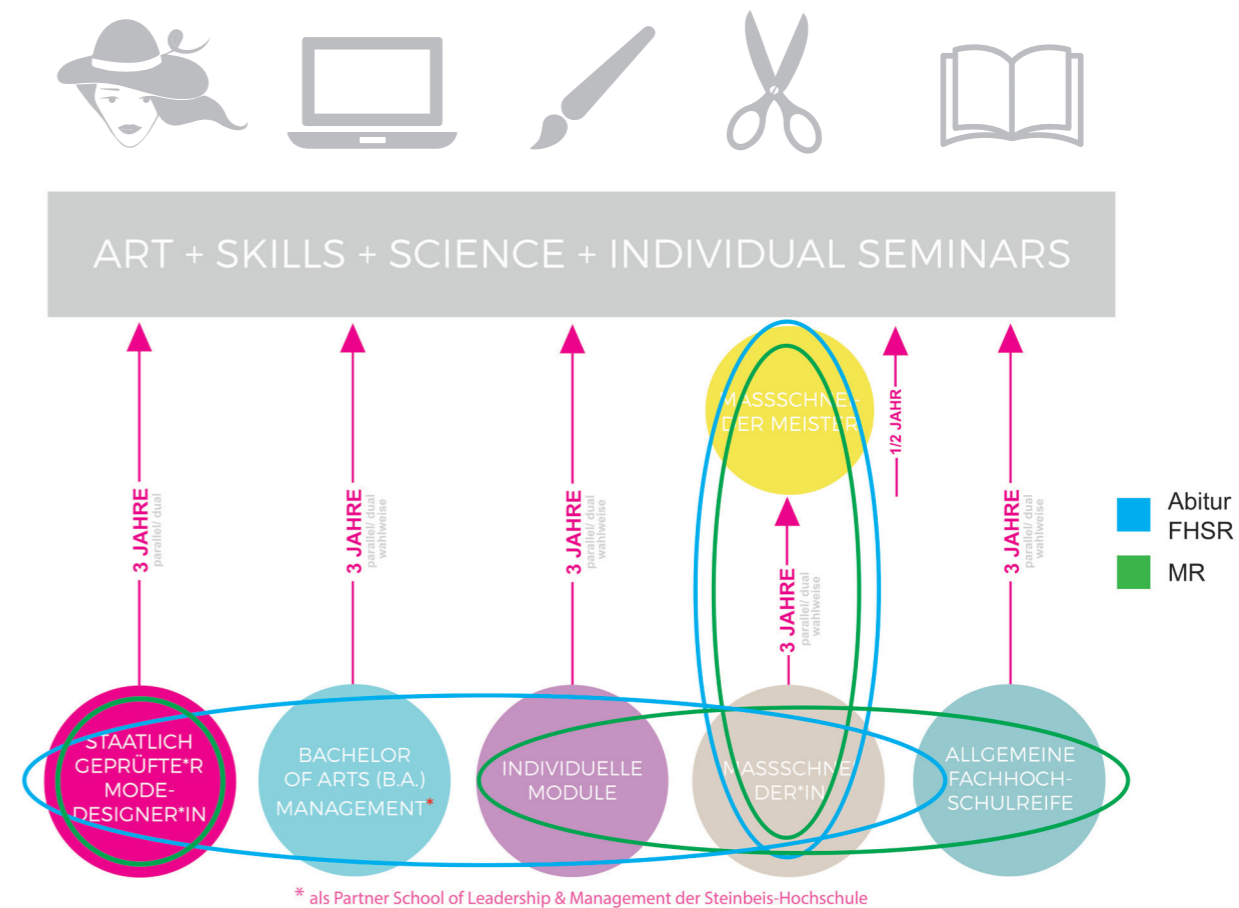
ART + SKILLS + SCIENCE + INDIVIDUAL SEMINARS

3 JAHRE
parallel/ dual

3 JAHRE
parallel/ dual
wahlweise

3 JAHRE
parallel/ dual
wahlweise

MASSSCHNEIDER MEISTER

1/2 JAHR

3 JAHRE
parallel/ dual
wahlweise

3 JAHRE
parallel/ dual
wahlweise

Abitur
FHSR

MR

STAATLICH GEPRÜFTE*R MODEDESIGNER*IN

BACHELOR OF ARTS (B.A.) MANAGEMENT*

INDIVIDUELLE MODULE

MASSSCHNEIDER*IN

ALLGEMEINE FACHHOCHSCHULREIFE

* als Partner School of Leadership & Management der Steinbeis-Hochschule